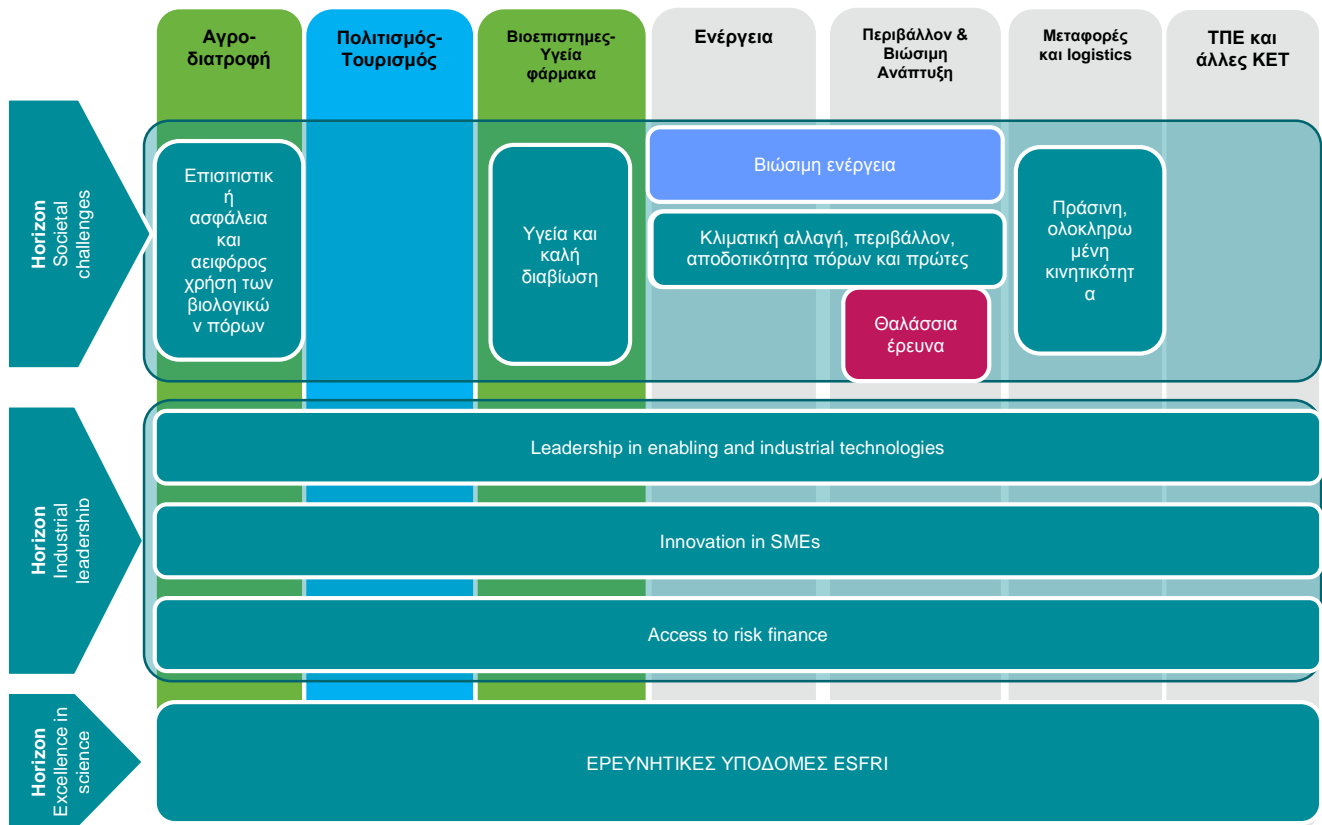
Αγρο-διατροφή

Πολιτισμός-Τουρισμός

Βιοεπιστημες-Υγεία φάρμακα

Ενέργεια

Περιβάλλον & Βιώσιμη Ανάπτυξη

Μεταφορές και logistics

ΤΠΕ και άλλες ΚΕΤ

Horizon Societal challenges

Επισιτιστική ασφάλεια και αειφόρος χρήση των βιολογικών πόρων

Υγεία και καλή διαβίωση

Βιώσιμη ενέργεια

Κλιματική αλλαγή, περιβάλλον, αποδοτικότητα πόρων και πρώτες

Θαλάσσια έρευνα

Πράσινη, ολοκληρωμένη κινητικότητα

Horizon Industrial leadership

Leadership in enabling and industrial technologies

Innovation in SMEs

Access to risk finance

Horizon Excellence in science

ΕΡΕΥΝΗΤΙΚΕΣ ΥΠΟΔΟΜΕΣ ESFRI